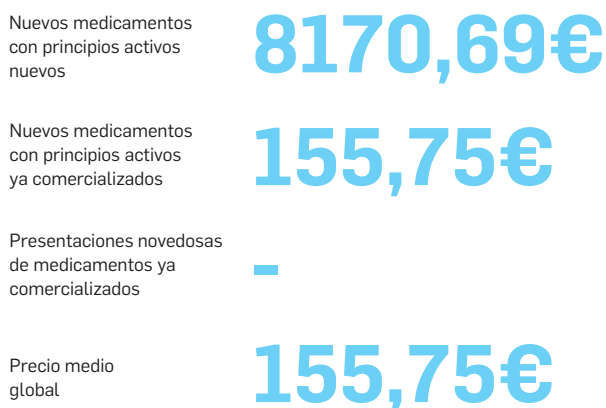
Nuevos medicamentos con principios activos nuevos
8170,69€

Nuevos medicamentos con principios activos ya comercializados
155,75€

Presentaciones novedosas de medicamentos ya comercializados
-

Precio medio global
155,75€